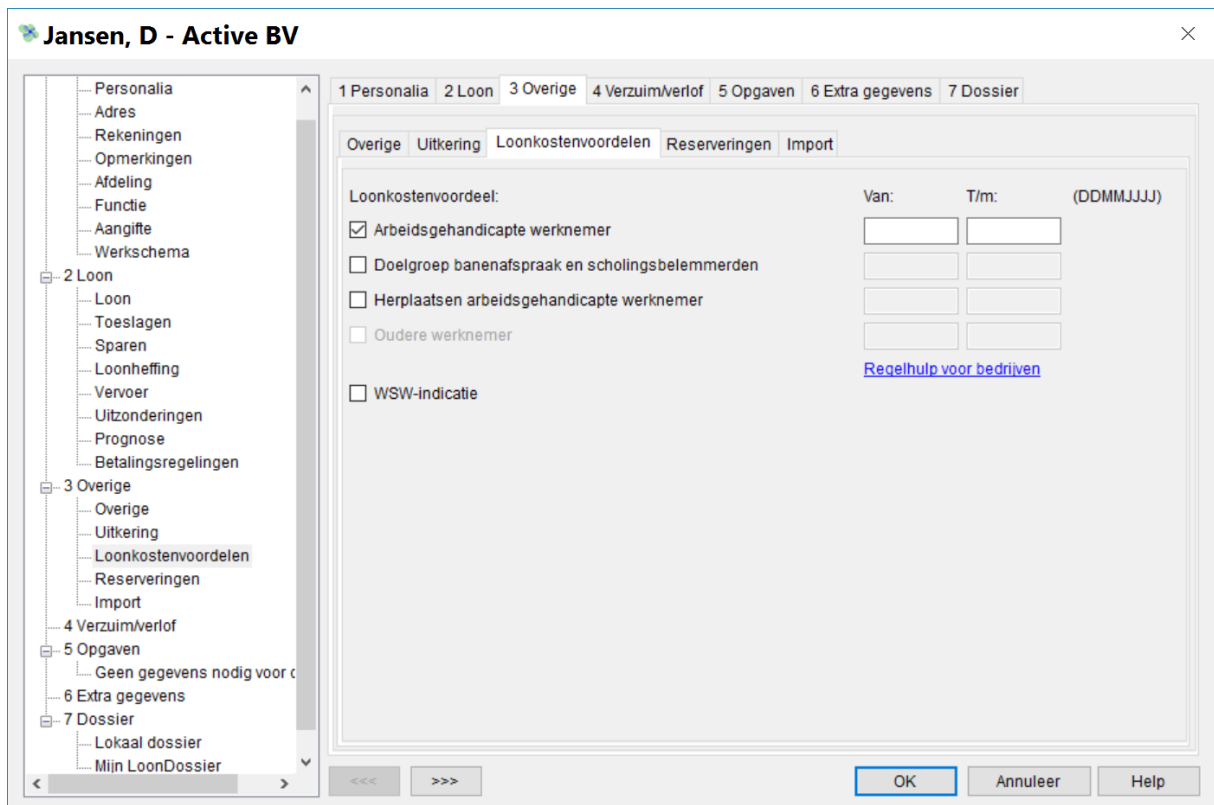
Jansen, D - Active BV

Personalia
Adres
Rekeningen
Opmerkingen
Afdeling
Functie
Aangifte
Werkschema
2 Loon
Loon
Toeslagen
Sparen
Loonheffing
Vervoer
Uitzonderingen
Prognose
Betalingsregelingen
3 Overige
Overige
Uitkering
Loonkostenvoordelen
Reserveringen
Import
4 Verzuim/verlof
5 Opgaven
Geen gegevens nodig voor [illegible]
6 Extra gegevens
7 Dossier
Lokaal dossier
Mijn LoonDossier

1 Personalia | 2 Loon | 3 Overige | 4 Verzuim/verlof | 5 Opgaven | 6 Extra gegevens | 7 Dossier

Overige | Uitkering | Loonkostenvoordelen | Reserveringen | Import

Loonkostenvoordeel: Van: T/m: (DDMMJJJJ)
Arbeidsgehandicapte werknemer
Doelgroep banenafspraak en scholingsbelemmerden
Herplaatsen arbeidsgehandicapte werknemer
Oudere werknemer
Regelhulp voor bedrijven
WSW-indicatie

<<< >>> OK Annuleer Help